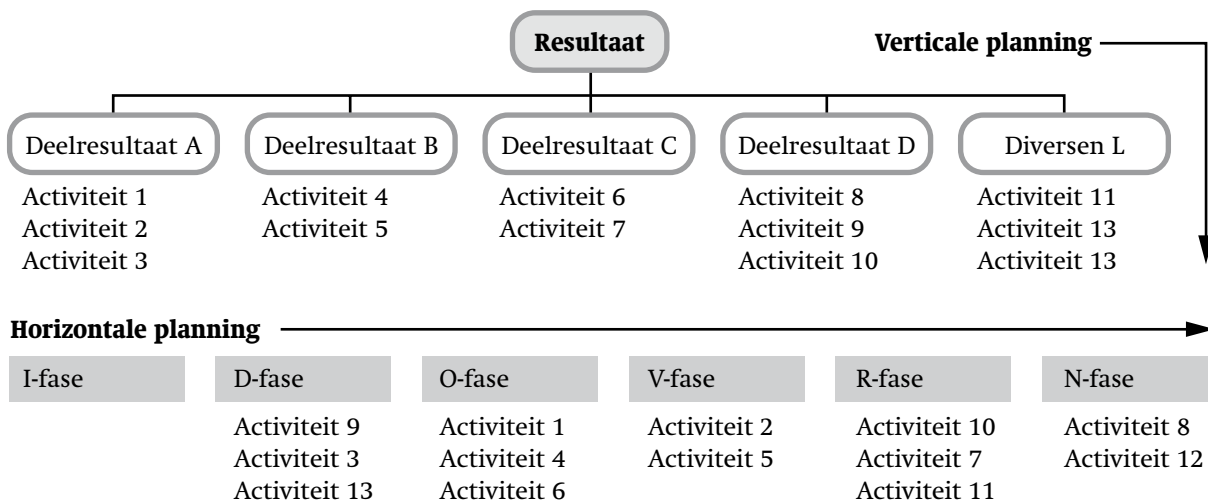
Resultaat

Verticale planning

Deelresultaat A
Activiteit 1
Activiteit 2
Activiteit 3

Deelresultaat B
Activiteit 4
Activiteit 5

Deelresultaat C
Activiteit 6
Activiteit 7

Deelresultaat D
Activiteit 8
Activiteit 9
Activiteit 10

Diversen L
Activiteit 11
Activiteit 13
Activiteit 13

Horizontale planning

I-fase

D-fase
Activiteit 9
Activiteit 3
Activiteit 13

O-fase
Activiteit 1
Activiteit 4
Activiteit 6

V-fase
Activiteit 2
Activiteit 5

R-fase
Activiteit 10
Activiteit 7
Activiteit 11

N-fase
Activiteit 8
Activiteit 12